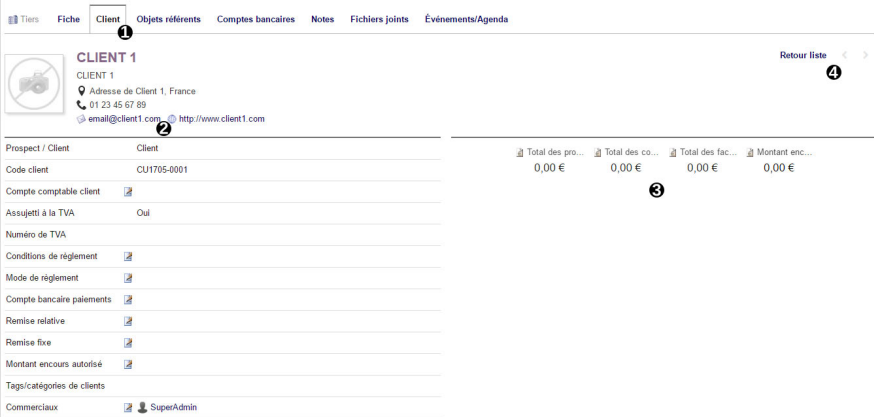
Tiers | Fiche | Client | Objets référents | Comptes bancaires | Notes | Fichiers joints | Événements/Agenda

❶

CLIENT 1

CLIENT 1

Adresse de Client 1, France

01 23 45 67 89

email@client1.com http://www.client1.com

❷

Retour liste

❹

| Prospect / Client | Client |
|---|---|
| Code client | CU1705-0001 |
| Compte comptable client | |
| Assujetti à la TVA | Oui |
| Numéro de TVA | |
| Conditions de règlement | |
| Mode de règlement | |
| Compte bancaire paiements | |
| Remise relative | |
| Remise fixe | |
| Montant encours autorisé | |
| Tags/catégories de clients | |
| Commerciaux | SuperAdmin |

| Total des pro... | Total des co... | Total des fac... | Montant enc... |
|---|---|---|---|
| 0,00 € | 0,00 € | 0,00 € | 0,00 € |

❸